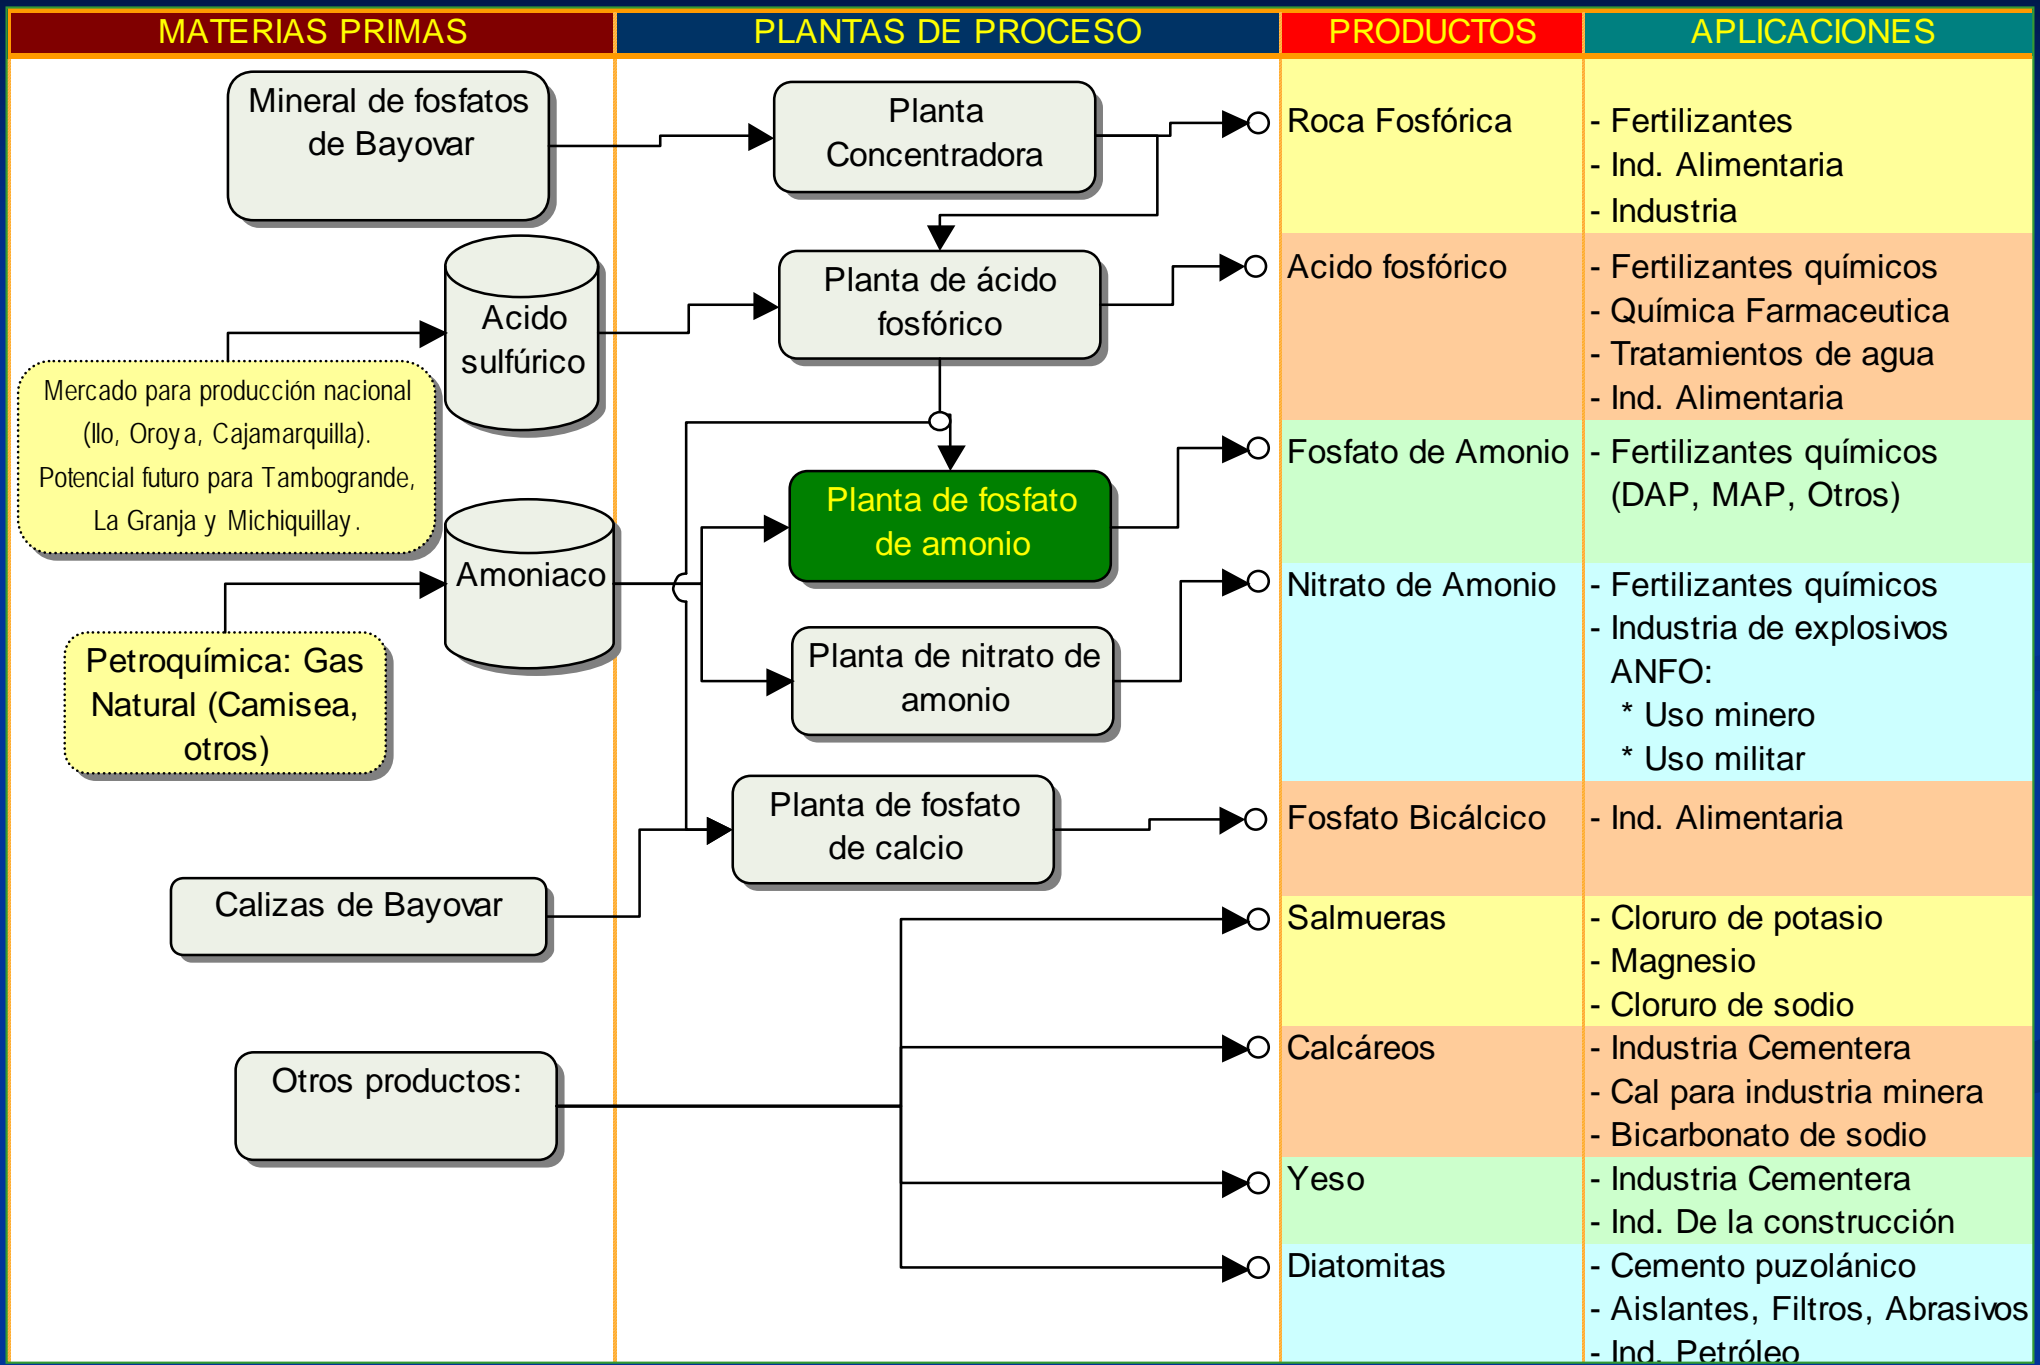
MATERIAS PRIMAS | PLANTAS DE PROCESO | PRODUCTOS | APLICACIONES

Mineral de fosfatos de Bayovar

Planta Concentradora

Roca Fosfórica
- Fertilizantes
- Ind. Alimentaria
- Industria

Acido sulfúrico

Mercado para producción nacional (Ilo, Oroya, Cajamarquilla). Potencial futuro para Tambogrande, La Granja y Michiquillay.

Planta de ácido fosfórico

Acido fosfórico
- Fertilizantes químicos
- Química Farmaceutica
- Tratamientos de agua
- Ind. Alimentaria

Amoniaco

Petroquímica: Gas Natural (Camisea, otros)

Planta de fosfato de amonio

Fosfato de Amonio
- Fertilizantes químicos (DAP, MAP, Otros)

Planta de nitrato de amonio

Nitrato de Amonio
- Fertilizantes químicos
- Industria de explosivos ANFO:
* Uso minero
* Uso militar

Planta de fosfato de calcio

Fosfato Bicálcico
- Ind. Alimentaria

Calizas de Bayovar

Otros productos:

Salmueras
- Cloruro de potasio
- Magnesio
- Cloruro de sodio

Calcáreos
- Industria Cementera
- Cal para industria minera
- Bicarbonato de sodio

Yeso
- Industria Cementera
- Ind. De la construcción

Diatomitas
- Cemento puzolánico
- Aislantes, Filtros, Abrasivos
- Ind. Petróleo